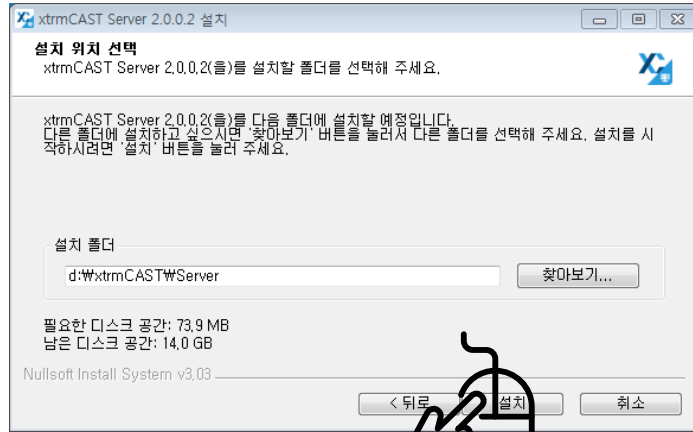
xtrmCAST Server 2.0.0.2 설치

설치 위치 선택
xtrmCAST Server 2.0.0.2(을)를 설치할 폴더를 선택해 주세요.

xtrmCAST Server 2.0.0.2(을)를 다음 폴더에 설치할 예정입니다.
다른 폴더에 설치하고 싶으시면 '찾아보기' 버튼을 눌러서 다른 폴더를 선택해 주세요. 설치를 시작하시려면 '설치' 버튼을 눌러 주세요.

설치 폴더
d:₩xtrmCAST₩Server
찾아보기...

필요한 디스크 공간: 73.9 MB
남은 디스크 공간: 14.0 GB

Nullsoft Install System v3.03

< 뒤로
설치
취소